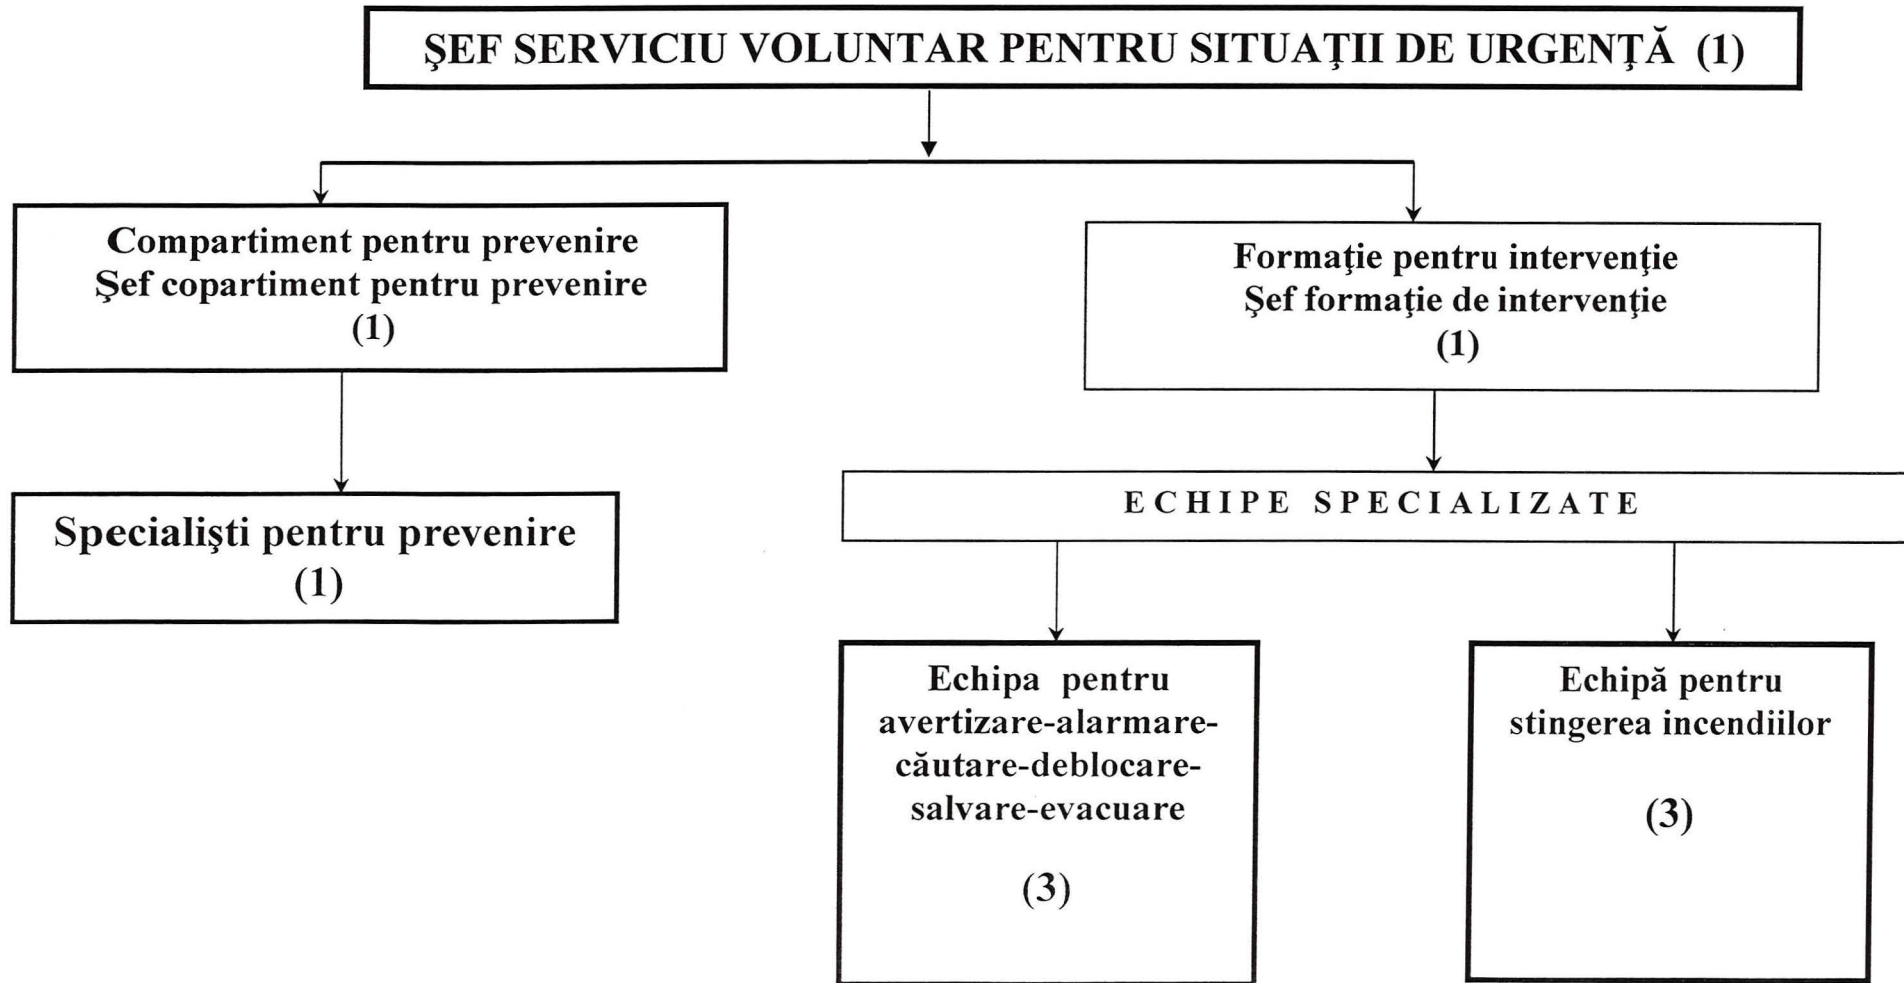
ŞEF SERVICIU VOLUNTAR PENTRU SITUAŢII DE URGENŢĂ (1)

Compartiment pentru prevenire
Şef copartiment pentru prevenire
(1)

Formaţie pentru intervenţie
Şef formaţie de intervenţie
(1)

Specialişti pentru prevenire
(1)

ECHIPE SPECIALIZATE

Echipa pentru avertizare-alarmare-căutare-deblocare-salvare-evacuare

(3)

Echipă pentru stingerea incendiilor

(3)